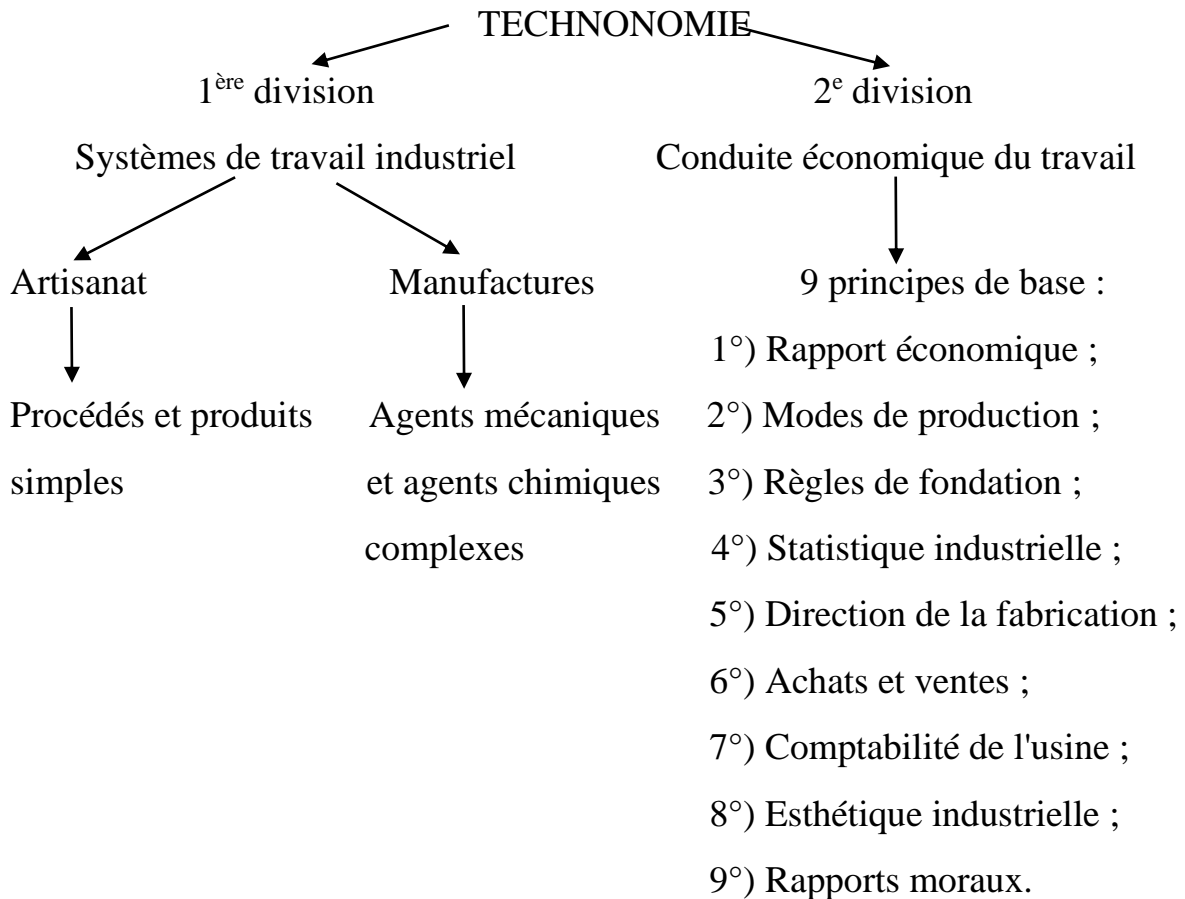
TECHNONOMIE

1$^{ère}$ division

Systèmes de travail industriel

Artisanat

Procédés et produits simples

Manufactures

Agents mécaniques et agents chimiques complexes

2$^{e}$ division

Conduite économique du travail

9 principes de base :

1°) Rapport économique ;

2°) Modes de production ;

3°) Règles de fondation ;

4°) Statistique industrielle ;

5°) Direction de la fabrication ;

6°) Achats et ventes ;

7°) Comptabilité de l'usine ;

8°) Esthétique industrielle ;

9°) Rapports moraux.